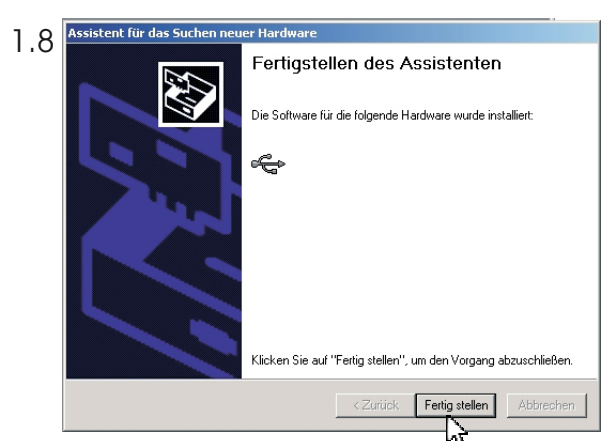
1.8

Assistent für das Suchen neuer Hardware

Fertigstellen des Assistenten

Die Software für die folgende Hardware wurde installiert:

Klicken Sie auf "Fertig stellen", um den Vorgang abzuschließen.

< Zurück | Fertig stellen | Abbrechen